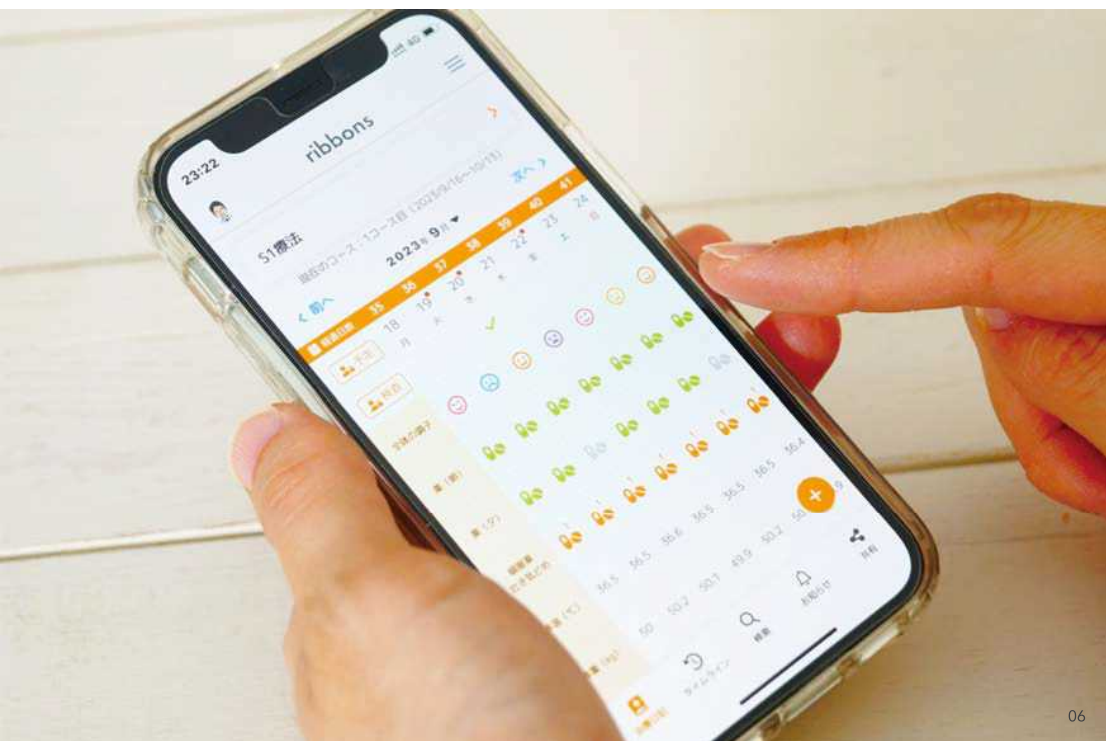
23:22

ribbons

S1療法

現在のコース：1コース目（2023/9/16〜10/11）

< 前へ

2023年 9月 ▼

次へ >

| 投薬日数 | 35 | 36 | 37 | 38 | 39 | 40 | 41 |
|---|---|---|---|---|---|---|---|
| | 18 月 | 19 火 | 20 水 | 21 木 | 22 金 | 23 土 | 24 日 |
| 予定 | | | | | | | |
| 記録 | | | | | | | |
| 全体の調子 | | | | | | | |
| 薬（朝） | | | | | | | |
| 薬（夕） | | | | | | | |
| 体温（℃） | 36.5 | 36.5 | 36.6 | 36.5 | 36.5 | 36.5 | 36.4 |
| 体重（kg） | 50 | 50.2 | 50.1 | 49.9 | 50.2 | 50 | |

お薬手帳　タイムライン　検索　お知らせ　共有

06